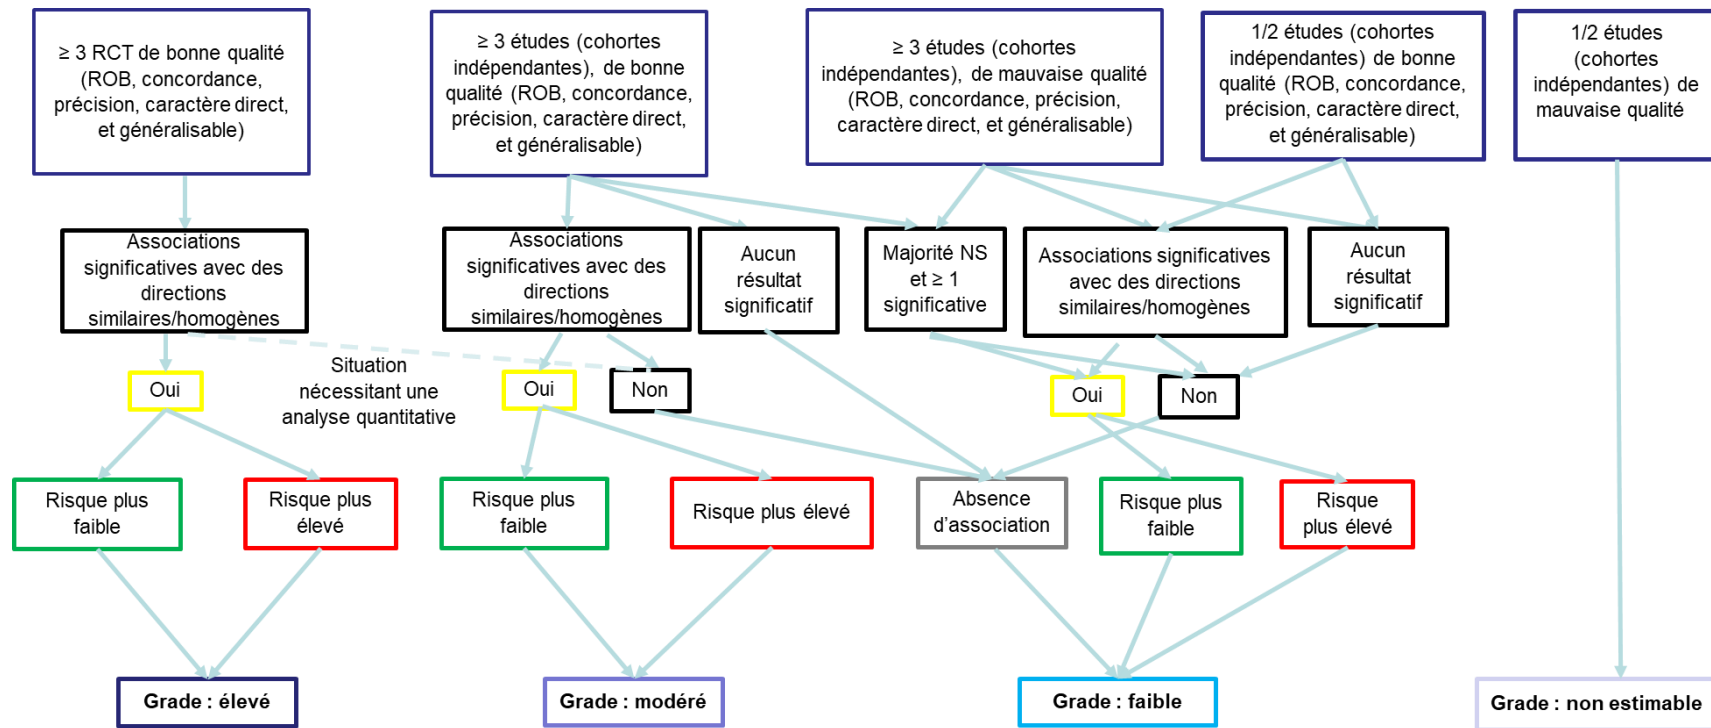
≥ 3 RCT de bonne qualité (ROB, concordance, précision, caractère direct, et généralisable)

≥ 3 études (cohortes indépendantes), de bonne qualité (ROB, concordance, précision, caractère direct, et généralisable)

≥ 3 études (cohortes indépendantes), de mauvaise qualité (ROB, concordance, précision, caractère direct, et généralisable)

1/2 études (cohortes indépendantes) de bonne qualité (ROB, concordance, précision, caractère direct, et généralisable)

1/2 études (cohortes indépendantes) de mauvaise qualité

Associations significatives avec des directions similaires/homogènes

Associations significatives avec des directions similaires/homogènes

Aucun résultat significatif

Majorité NS et ≥ 1 significative

Associations significatives avec des directions similaires/homogènes

Aucun résultat significatif

Oui

Situation nécessitant une analyse quantitative

Oui

Non

Oui

Non

Risque plus faible

Risque plus élevé

Risque plus faible

Risque plus élevé

Absence d'association

Risque plus faible

Risque plus élevé

Grade : élevé

Grade : modéré

Grade : faible

Grade : non estimable